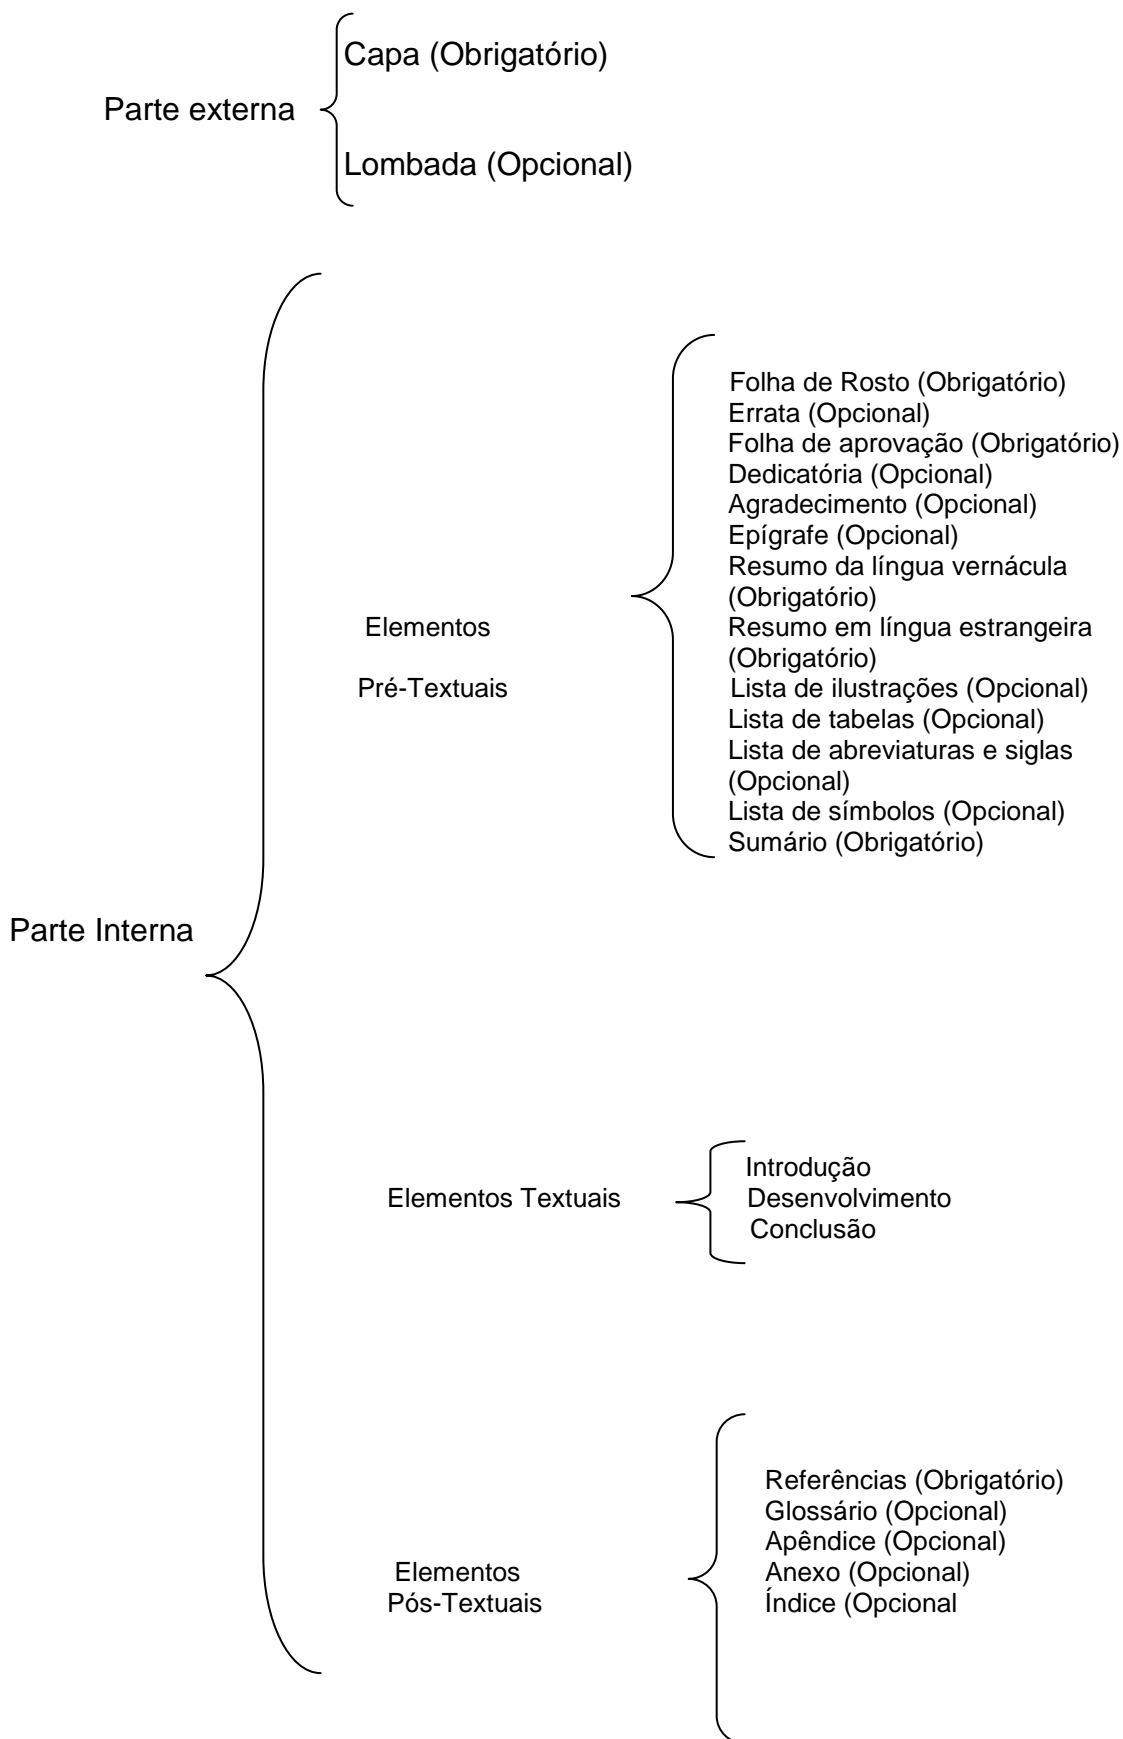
Parte externa

Capa (Obrigatório)

Lombada (Opcional)

Parte Interna

Elementos Pré-Textuais

Folha de Rosto (Obrigatório)
Errata (Opcional)
Folha de aprovação (Obrigatório)
Dedicatória (Opcional)
Agradecimento (Opcional)
Epígrafe (Opcional)
Resumo da língua vernácula (Obrigatório)
Resumo em língua estrangeira (Obrigatório)
Lista de ilustrações (Opcional)
Lista de tabelas (Opcional)
Lista de abreviaturas e siglas (Opcional)
Lista de símbolos (Opcional)
Sumário (Obrigatório)

Elementos Textuais

Introdução
Desenvolvimento
Conclusão

Elementos Pós-Textuais

Referências (Obrigatório)
Glossário (Opcional)
Apêndice (Opcional)
Anexo (Opcional)
Índice (Opcional